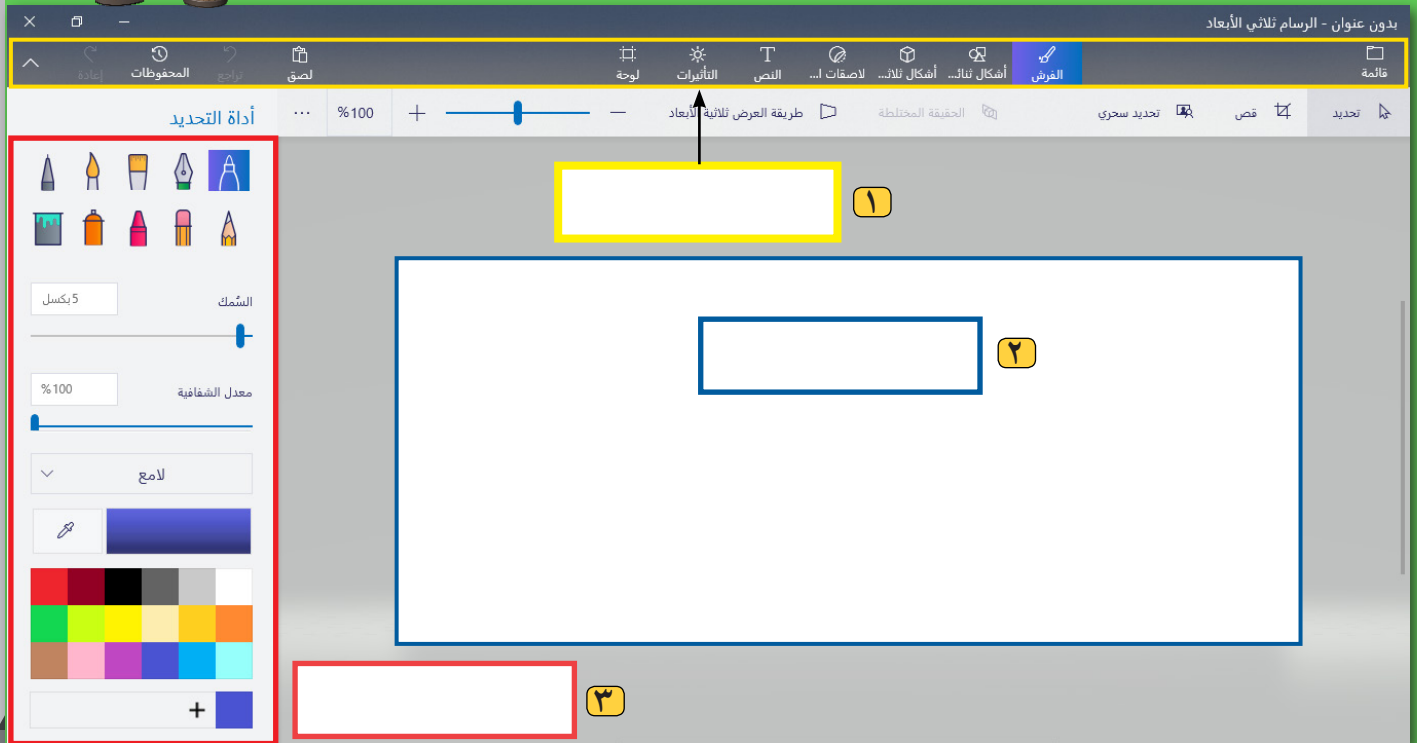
بدون عنوان - الرسام ثلاثي الأبعاد

قائمة
الفرش
أشكال ثنائ...
أشكال ثلاث...
لاصقات ا...
النص
التأثيرات
لوحة
لصق
تراجع
المحفوظات
إعادة

تحديد
قص
تحديد سحري
الحقيقة المختلطة
طريقة العرض ثلاثية الأبعاد
—
+
%100
...

أداة التحديد

السُمك
5 بكسل

معدل الشفافية
%100

لامع

+

١
٢
٣